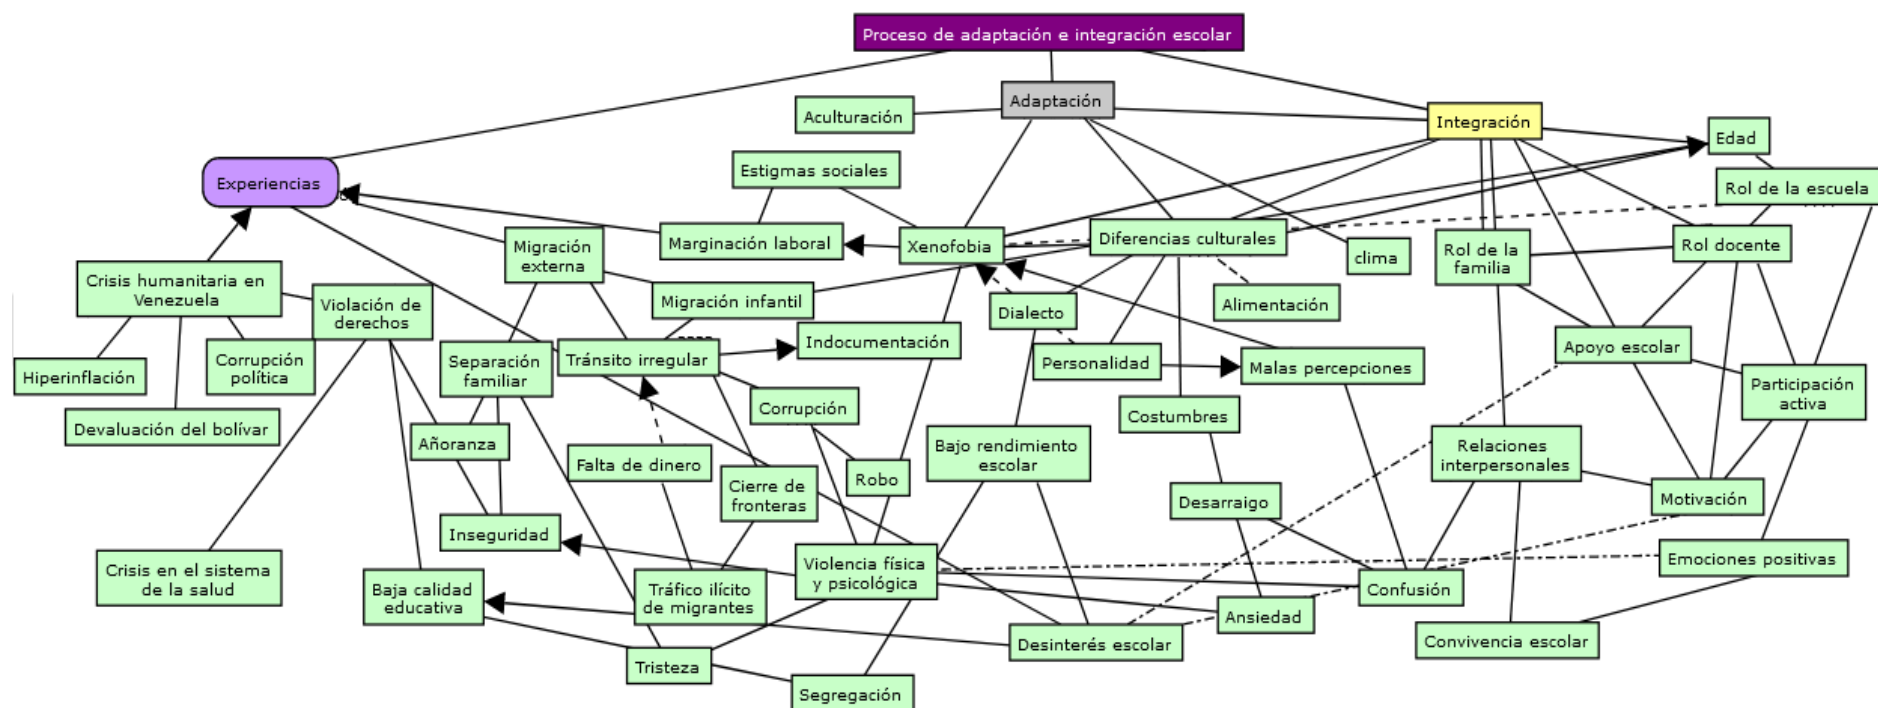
Proceso de adaptación e integración escolar

Adaptación

Integración

Experiencias

Aculturación

Edad

Rol de la escuela

Estigmas sociales

Marginación laboral

Xenofobia

Diferencias culturales

clima

Rol de la familia

Rol docente

Migración externa

Crisis humanitaria en Venezuela

Violación de derechos

Migración infantil

Dialecto

Alimentación

Hiperinflación

Corrupción política

Separación familiar

Tránsito irregular

Indocumentación

Personalidad

Malas percepciones

Apoyo escolar

Participación activa

Devaluación del bolívar

Añoranza

Corrupción

Costumbres

Relaciones interpersonales

Falta de dinero

Robo

Bajo rendimiento escolar

Cierre de fronteras

Desarraigo

Motivación

Inseguridad

Crisis en el sistema de la salud

Violencia física y psicológica

Emociones positivas

Baja calidad educativa

Tráfico ilícito de migrantes

Confusión

Ansiedad

Desinterés escolar

Convivencia escolar

Tristeza

Segregación